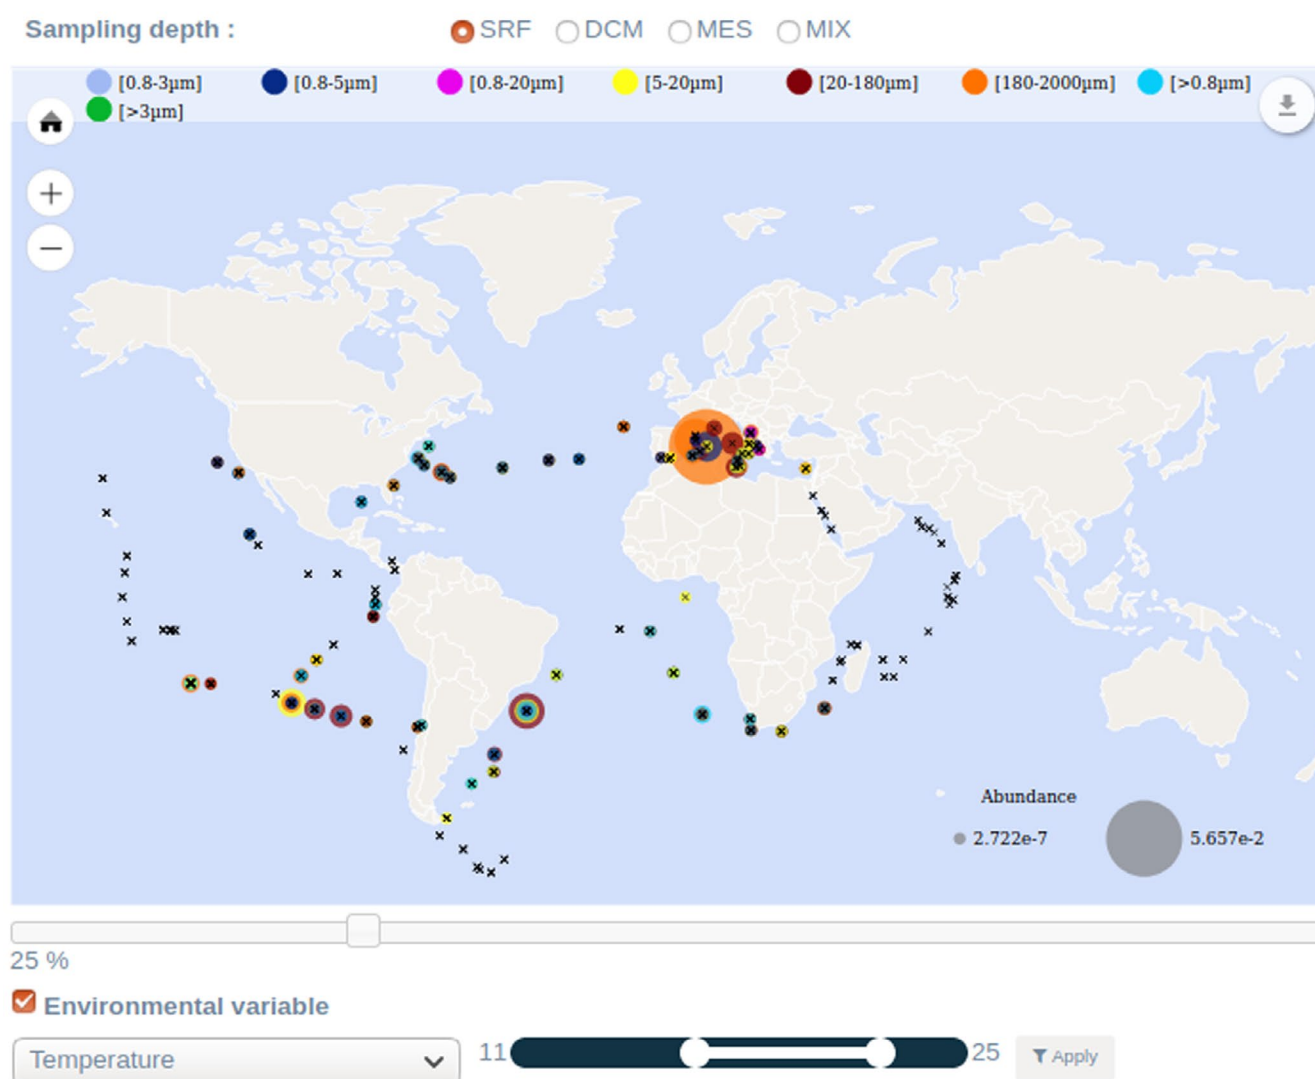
Sampling depth : SRF DCM MES MIX

[0.8-3µm] [0.8-5µm] [0.8-20µm] [5-20µm] [20-180µm] [180-2000µm] [>0.8µm] [>3µm]

+
−

Abundance
2.722e-7
5.657e-2

25 %

Environmental variable

Temperature

11 25 Apply